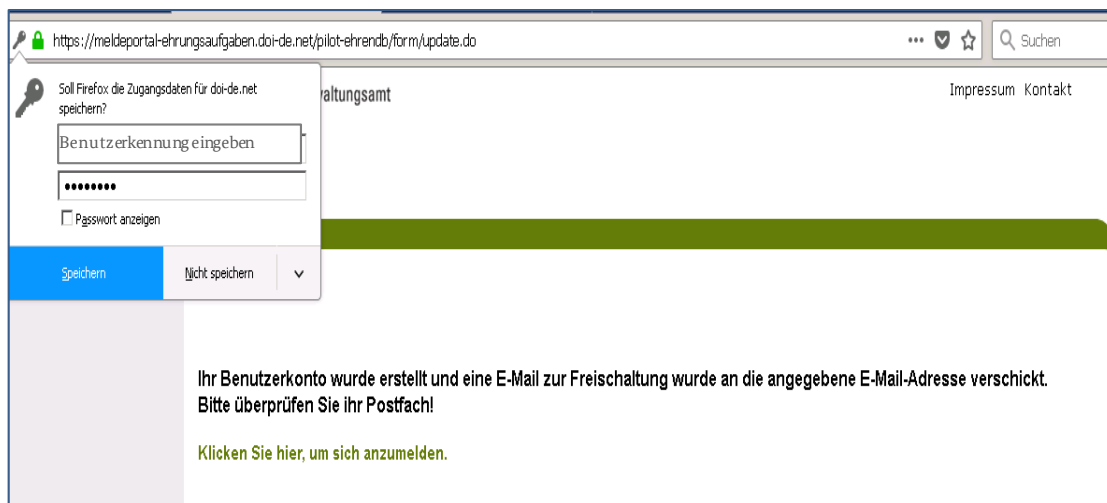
https://meldeportal-ehrungsaufgaben.doi-de.net/pilot-ehrendb/form/update.do

Suchen

Soll Firefox die Zugangsdaten für doi-de.net speichern?

Benutzerkennung eingeben

••••••••

Passwort anzeigen

Speichern

Nicht speichern

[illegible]valtungsamt

Impressum Kontakt

Ihr Benutzerkonto wurde erstellt und eine E-Mail zur Freischaltung wurde an die angegebene E-Mail-Adresse verschickt. Bitte überprüfen Sie ihr Postfach!

Klicken Sie hier, um sich anzumelden.